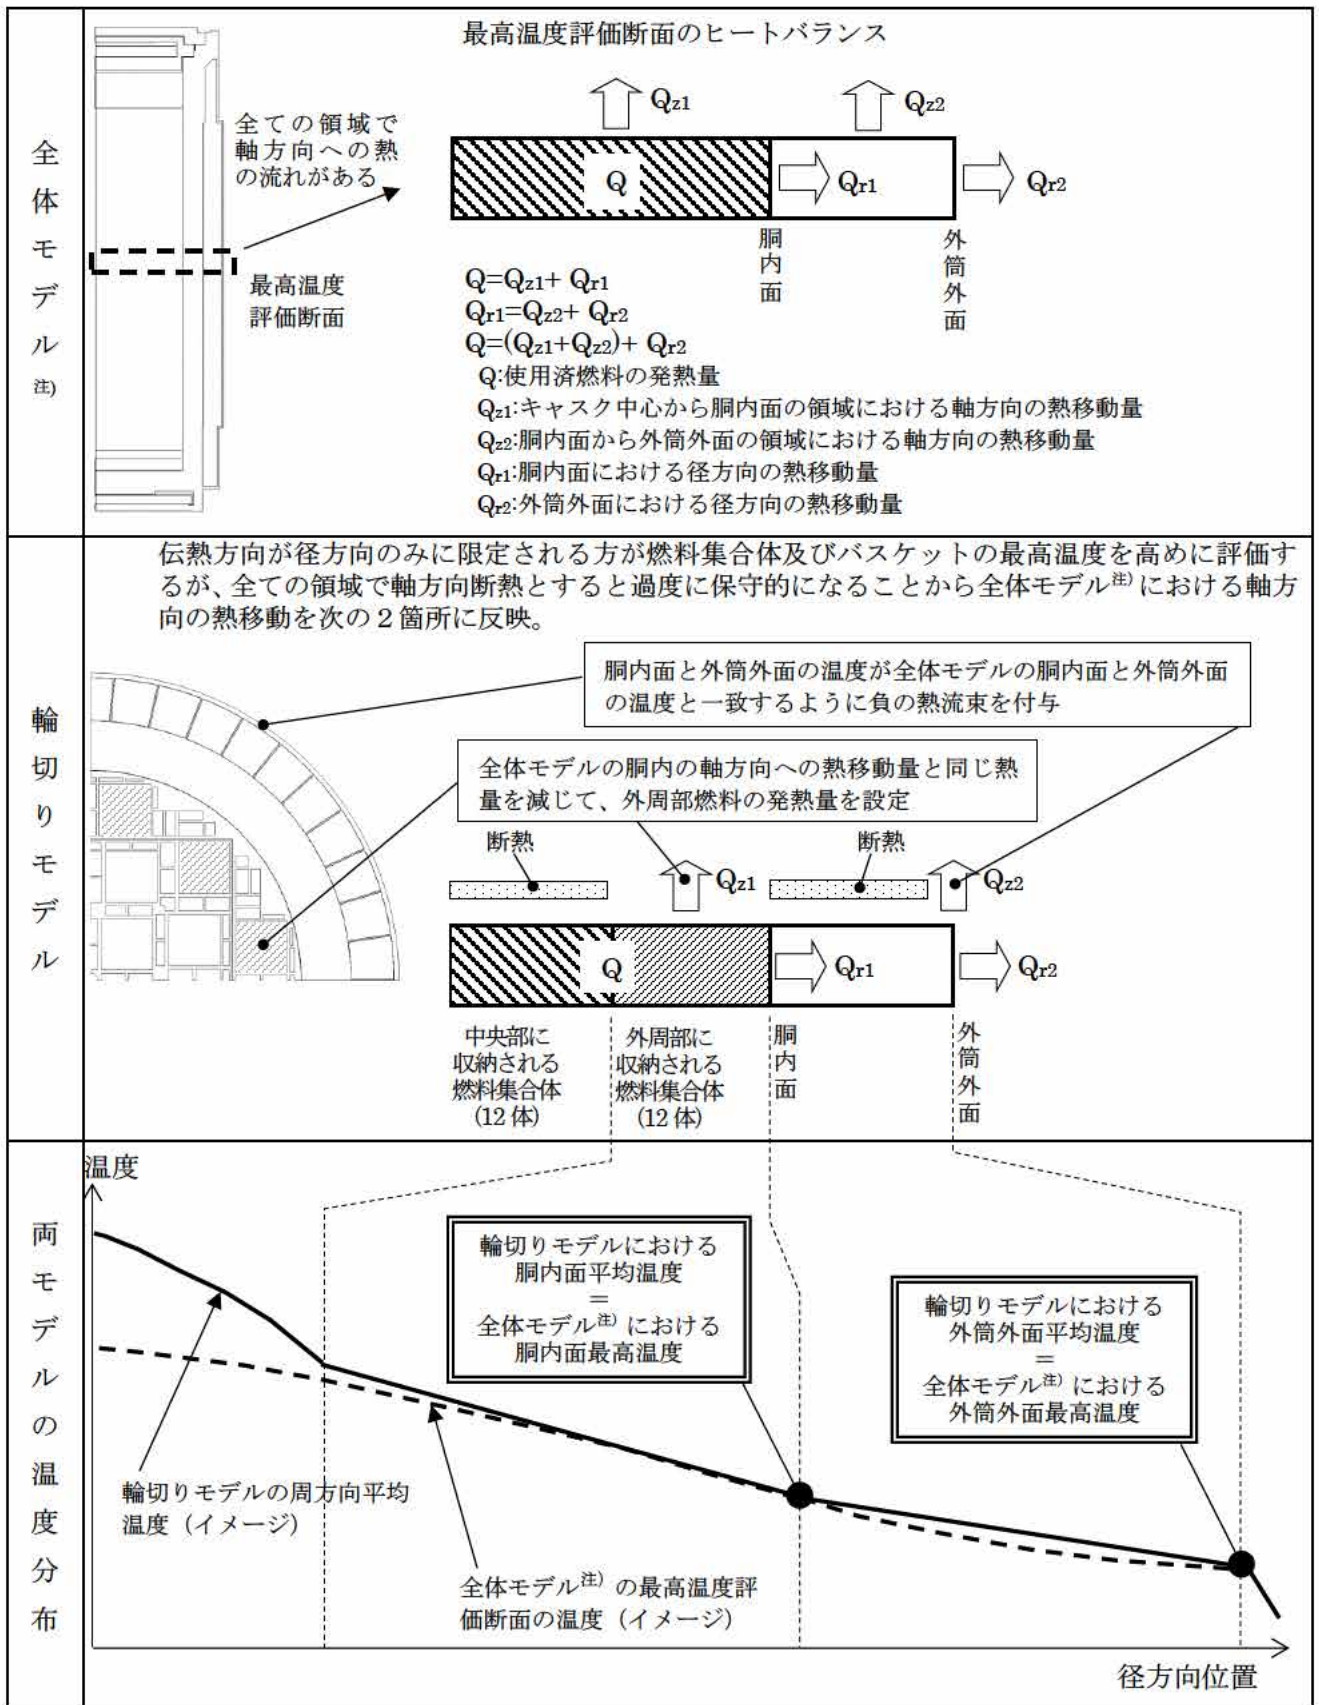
全体モデル注)

最高温度評価断面のヒートバランス

全ての領域で軸方向への熱の流れがある

最高温度評価断面

$Q_{z1}$ $Q_{z2}$

Q $Q_{r1}$ $Q_{r2}$

胴内面

外筒外面

$Q=Q_{z1}+Q_{r1}$
$Q_{r1}=Q_{z2}+Q_{r2}$
$Q=(Q_{z1}+Q_{z2})+Q_{r2}$
Q:使用済燃料の発熱量
$Q_{z1}$:キャスク中心から胴内面の領域における軸方向の熱移動量
$Q_{z2}$:胴内面から外筒外面の領域における軸方向の熱移動量
$Q_{r1}$:胴内面における径方向の熱移動量
$Q_{r2}$:外筒外面における径方向の熱移動量

輪切りモデル

伝熱方向が径方向のみに限定される方が燃料集合体及びバスケットの最高温度を高めに評価するが、全ての領域で軸方向断熱とすると過度に保守的になることから全体モデル注)における軸方向の熱移動を次の2箇所に反映。

胴内面と外筒外面の温度が全体モデルの胴内面と外筒外面の温度と一致するように負の熱流束を付与

全体モデルの胴内の軸方向への熱移動量と同じ熱量を減じて、外周部燃料の発熱量を設定

断熱 $Q_{z1}$ 断熱 $Q_{z2}$

Q $Q_{r1}$ $Q_{r2}$

中央部に収納される燃料集合体(12体)

外周部に収納される燃料集合体(12体)

胴内面

外筒外面

両モデルの温度分布

温度

輪切りモデルにおける胴内面平均温度
=
全体モデル注)における胴内面最高温度

輪切りモデルにおける外筒外面平均温度
=
全体モデル注)における外筒外面最高温度

輪切りモデルの周方向平均温度(イメージ)

全体モデル注)の最高温度評価断面の温度(イメージ)

径方向位置